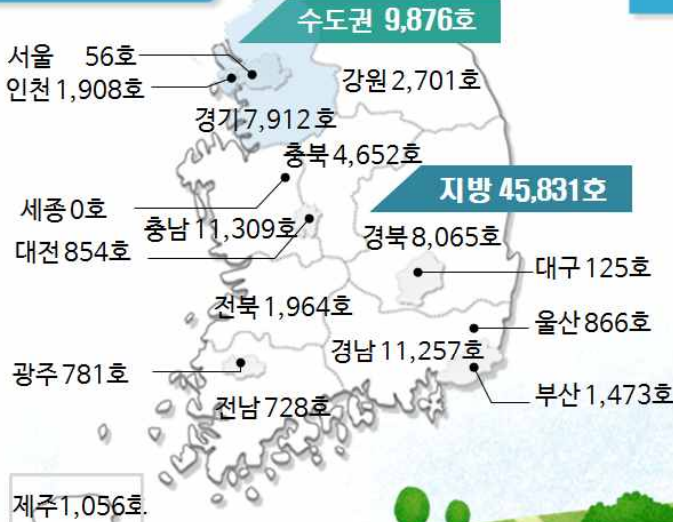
수도권 9,876호

서울 56호

인천 1,908호

강원 2,701호

경기 7,912 호

충북 4,652호

지방 45,831호

세종 0호

충남 11,309호

경북 8,065호

대전 854호

대구 125호

전북 1,964호

울산 866호

경남 11,257호

광주 781호

부산 1,473호

전남 728호

제주 1,056호.